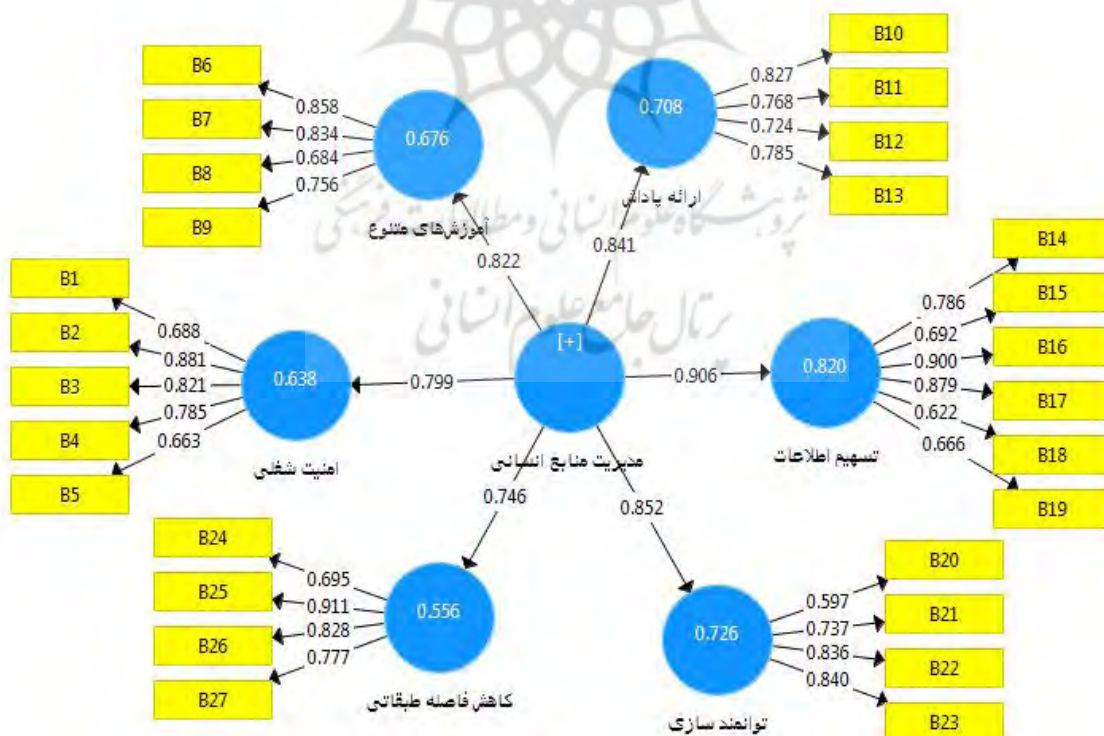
B6
B7
B8
B9
0.858
0.834
0.684
0.756
0.676
آموزش‌های متنوع
B10
B11
B12
B13
0.827
0.768
0.724
0.785
0.708
ارائه پاداش
0.822
0.841
B1
B2
B3
B4
B5
0.688
0.881
0.821
0.785
0.663
0.638
امنیت شغلی
0.799
[+]
مدیریت منابع انسانی
0.906
0.820
تسهیم اطلاعات
B14
B15
B16
B17
B18
B19
0.786
0.692
0.900
0.879
0.622
0.666
0.746
0.852
B24
B25
B26
B27
0.695
0.911
0.828
0.777
0.556
کاهش فاصله طبقاتی
B20
B21
B22
B23
0.597
0.737
0.836
0.840
0.726
توانمندسازی
پژوهشگاه علوم انسانی و مطالعات فرهنگی
پرتال جامع علوم انسانی